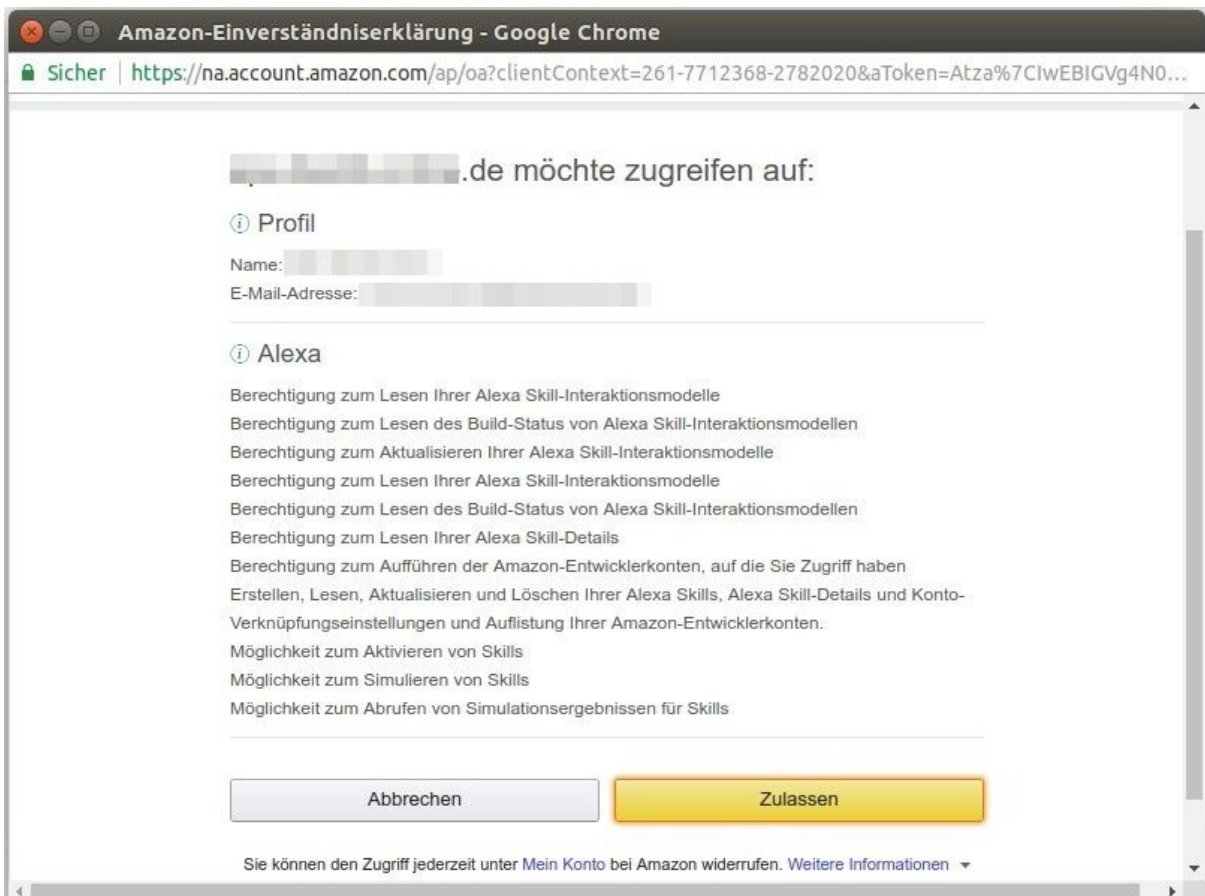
Amazon-Einverständniserklärung - Google Chrome

Sicher | https://na.account.amazon.com/ap/oa?clientContext=261-7712368-2782020&aToken=Atza%7CIwEBIGVg4N0...

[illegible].de möchte zugreifen auf:

Profil

Name: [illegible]

E-Mail-Adresse: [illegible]

Alexa

Berechtigung zum Lesen Ihrer Alexa Skill-Interaktionsmodelle
Berechtigung zum Lesen des Build-Status von Alexa Skill-Interaktionsmodellen
Berechtigung zum Aktualisieren Ihrer Alexa Skill-Interaktionsmodelle
Berechtigung zum Lesen Ihrer Alexa Skill-Interaktionsmodelle
Berechtigung zum Lesen des Build-Status von Alexa Skill-Interaktionsmodellen
Berechtigung zum Lesen Ihrer Alexa Skill-Details
Berechtigung zum Aufführen der Amazon-Entwicklerkonten, auf die Sie Zugriff haben
Erstellen, Lesen, Aktualisieren und Löschen Ihrer Alexa Skills, Alexa Skill-Details und Konto-Verknüpfungseinstellungen und Auflistung Ihrer Amazon-Entwicklerkonten.
Möglichkeit zum Aktivieren von Skills
Möglichkeit zum Simulieren von Skills
Möglichkeit zum Abrufen von Simulationsergebnissen für Skills

Abbrechen

Zulassen

Sie können den Zugriff jederzeit unter Mein Konto bei Amazon widerrufen. Weitere Informationen